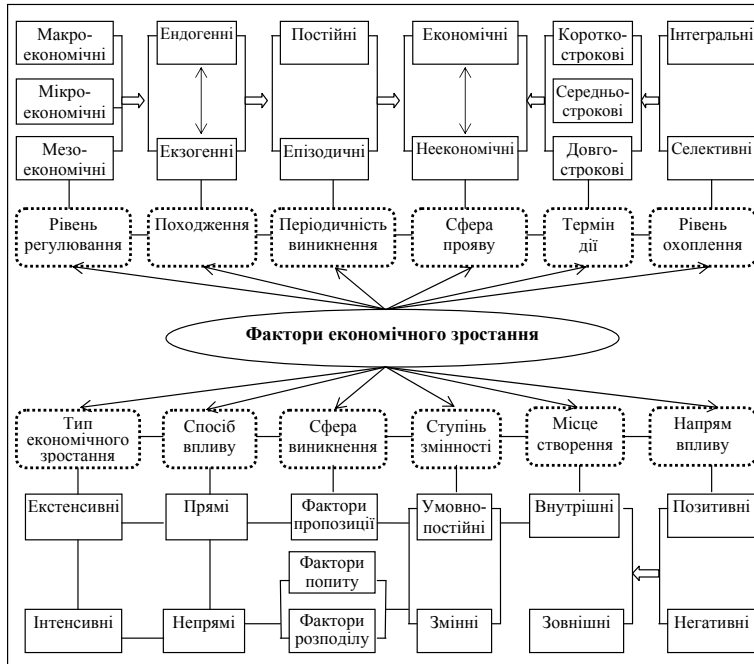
Макроекономічні

Мікроекономічні

Мезоекономічні

Ендогенні

Екзогенні

Постійні

Епізодичні

Економічні

Неекономічні

Короткострокові

Середньострокові

Довгострокові

Інтегральні

Селективні

Рівень регулювання

Походження

Періодичність виникнення

Сфера прояву

Термін дії

Рівень охоплення

**Фактори економічного зростання**

Тип економічного зростання

Спосіб впливу

Сфера виникнення

Ступінь змінності

Місце створення

Напрям впливу

Екстенсивні

Прямі

Фактори пропозиції

Умовно-постійні

Внутрішні

Позитивні

Фактори попиту

Інтенсивні

Непрямі

Фактори розподілу

Змінні

Зовнішні

Негативні